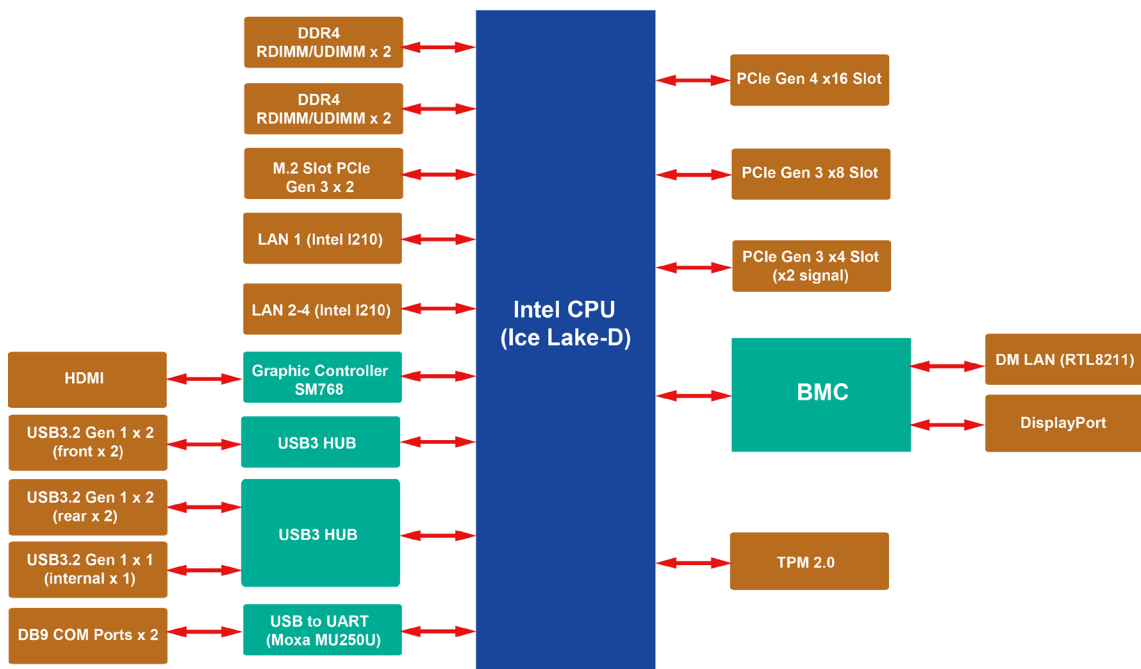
DDR4
RDIMM/UDIMM x 2

DDR4
RDIMM/UDIMM x 2

M.2 Slot PCIe
Gen 3 x 2

LAN 1 (Intel I210)

LAN 2-4 (Intel I210)

HDMI

Graphic Controller
SM768

USB3.2 Gen 1 x 2
(front x 2)

USB3 HUB

USB3.2 Gen 1 x 2
(rear x 2)

USB3 HUB

USB3.2 Gen 1 x 1
(internal x 1)

DB9 COM Ports x 2

USB to UART
(Moxa MU250U)

Intel CPU
(Ice Lake-D)

PCIe Gen 4 x16 Slot

PCIe Gen 3 x8 Slot

PCIe Gen 3 x4 Slot
(x2 signal)

BMC

DM LAN (RTL8211)

DisplayPort

TPM 2.0